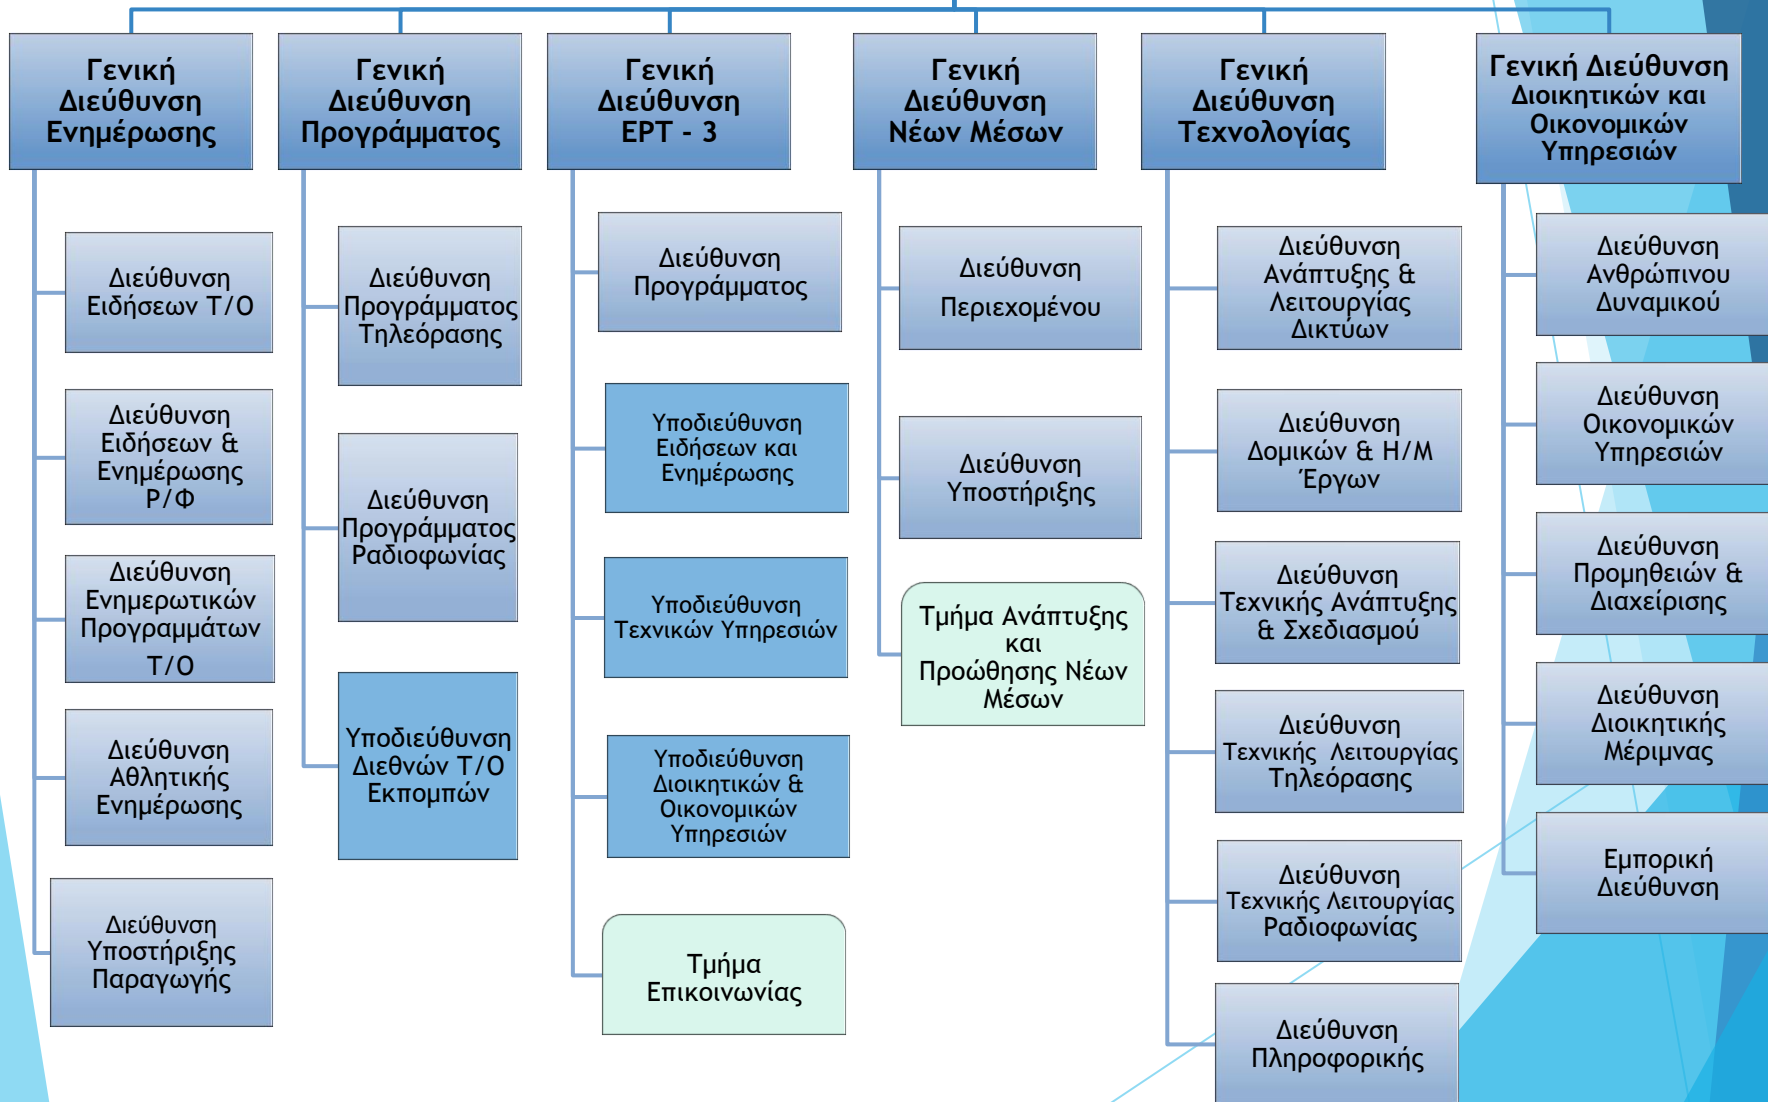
Γενική Διεύθυνση Ενημέρωσης

Διεύθυνση Ειδήσεων Τ/Ο

Διεύθυνση Ειδήσεων & Ενημέρωσης Ρ/Φ

Διεύθυνση Ενημερωτικών Προγραμμάτων Τ/Ο

Διεύθυνση Αθλητικής Ενημέρωσης

Διεύθυνση Υποστήριξης Παραγωγής

Γενική Διεύθυνση Προγράμματος

Διεύθυνση Προγράμματος Τηλεόρασης

Διεύθυνση Προγράμματος Ραδιοφωνίας

Υποδιεύθυνση Διεθνών Τ/Ο Εκπομπών

Γενική Διεύθυνση ΕΡΤ - 3

Διεύθυνση Προγράμματος

Υποδιεύθυνση Ειδήσεων και Ενημέρωσης

Υποδιεύθυνση Τεχνικών Υπηρεσιών

Υποδιεύθυνση Διοικητικών & Οικονομικών Υπηρεσιών

Τμήμα Επικοινωνίας

Γενική Διεύθυνση Νέων Μέσων

Διεύθυνση Περιεχομένου

Διεύθυνση Υποστήριξης

Τμήμα Ανάπτυξης και Προώθησης Νέων Μέσων

Γενική Διεύθυνση Τεχνολογίας

Διεύθυνση Ανάπτυξης & Λειτουργίας Δικτύων

Διεύθυνση Δομικών & Η/Μ Έργων

Διεύθυνση Τεχνικής Ανάπτυξης & Σχεδιασμού

Διεύθυνση Τεχνικής Λειτουργίας Τηλεόρασης

Διεύθυνση Τεχνικής Λειτουργίας Ραδιοφωνίας

Διεύθυνση Πληροφορικής

Γενική Διεύθυνση Διοικητικών και Οικονομικών Υπηρεσιών

Διεύθυνση Ανθρώπινου Δυναμικού

Διεύθυνση Οικονομικών Υπηρεσιών

Διεύθυνση Προμηθειών & Διαχείρισης

Διεύθυνση Διοικητικής Μέριμνας

Εμπορική Διεύθυνση